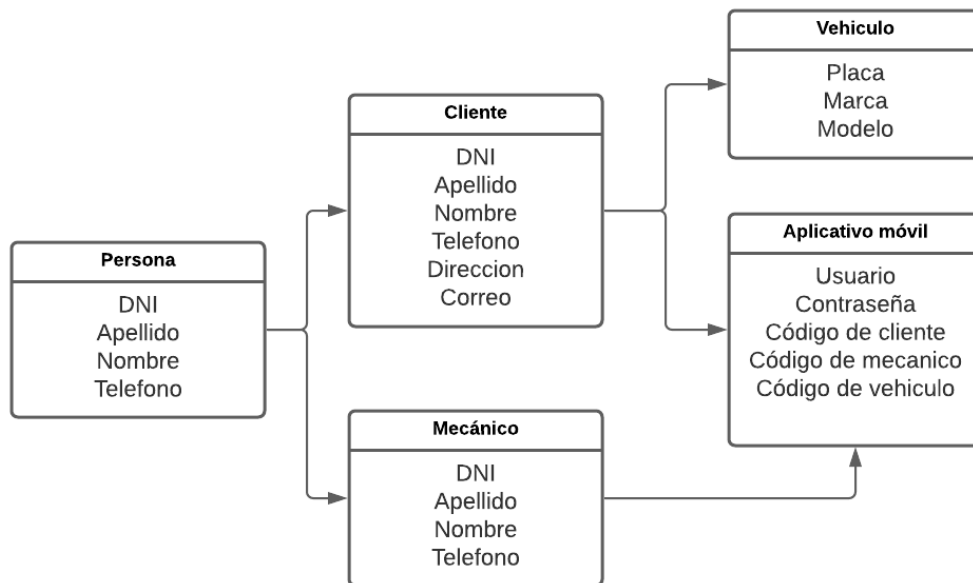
Persona
DNI
Apellido
Nombre
Telefono

Cliente
DNI
Apellido
Nombre
Telefono
Direccion
Correo

Mecánico
DNI
Apellido
Nombre
Telefono

Vehiculo
Placa
Marca
Modelo

Aplicativo móvil
Usuario
Contraseña
Código de cliente
Código de mecanico
Código de vehiculo